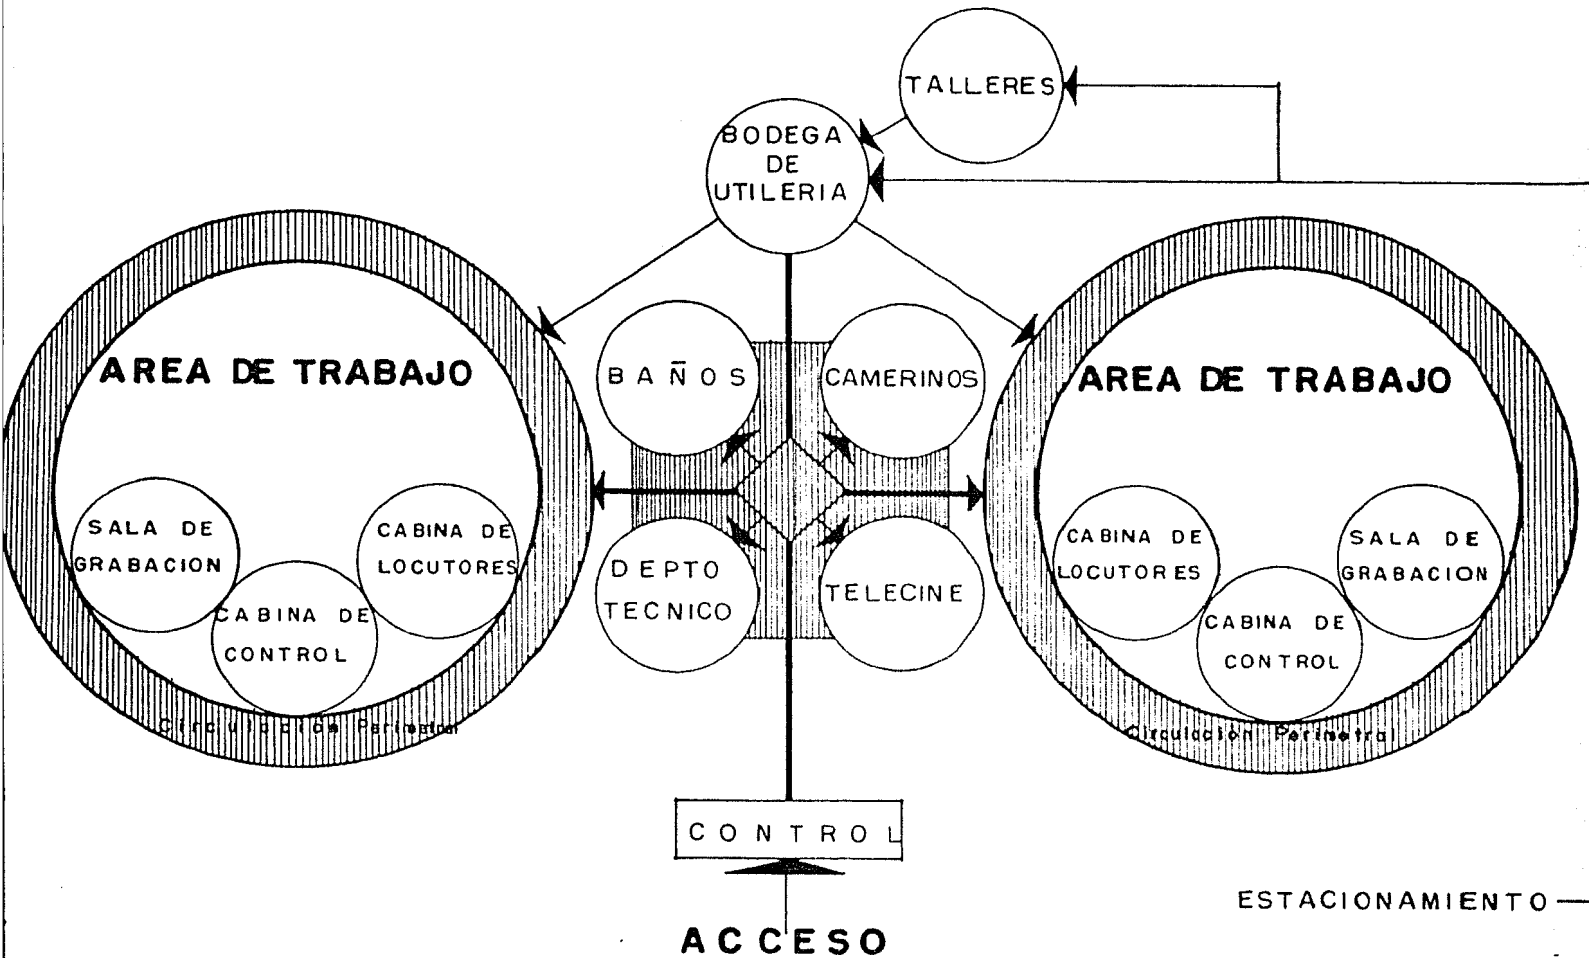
TALLERES

BODEGA DE UTILERIA

AREA DE TRABAJO

SALA DE GRABACION

CABINA DE LOCUTORES

CABINA DE CONTROL

Circulación Perimetral

BAÑOS

CAMERINOS

DEPTO TECNICO

TELECINE

AREA DE TRABAJO

CABINA DE LOCUTORES

SALA DE GRABACION

CABINA DE CONTROL

Circulación Perimetra

CONTROL

ACCESO

ESTACIONAMIENTO